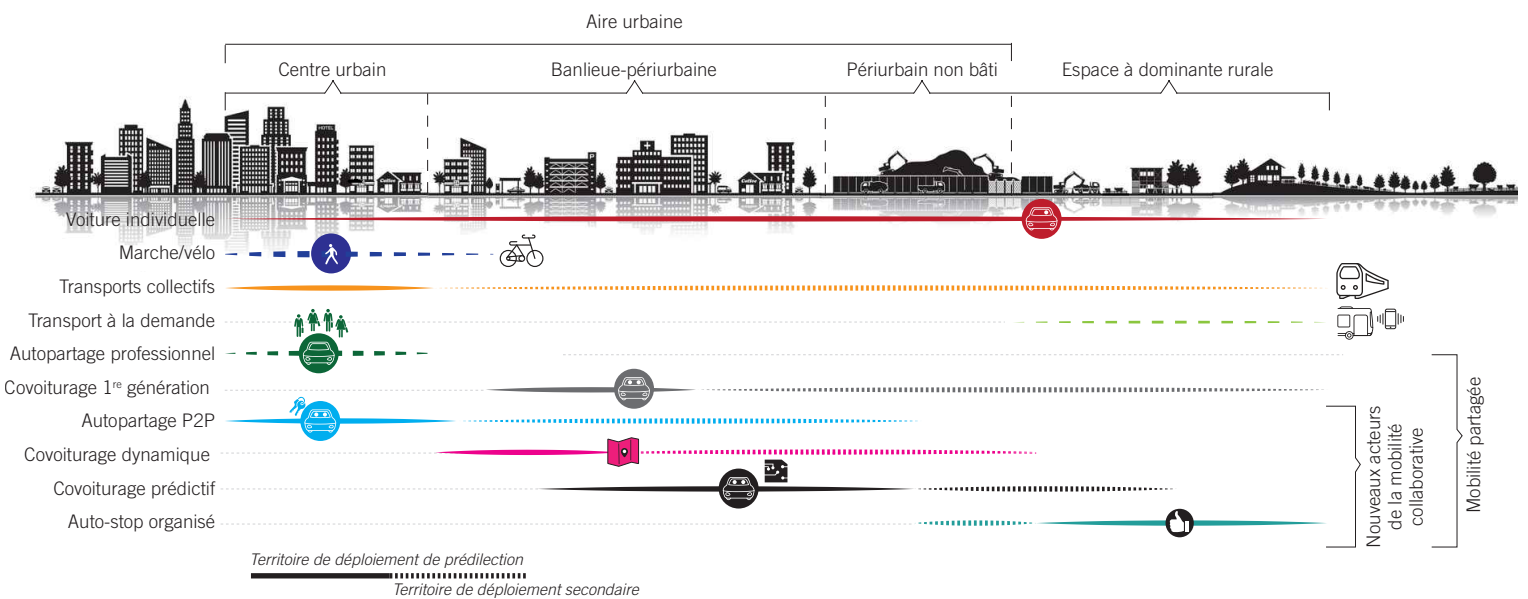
Aire urbaine

Centre urbain

Banlieue-périurbaine

Périurbain non bâti

Espace à dominante rurale

HOTEL

Coffee

Coffee

Voiture individuelle

Marche/vélo

Transports collectifs

Transport à la demande

Autopartage professionnel

Covoiturage 1$^{re}$ génération

Autopartage P2P

Covoiturage dynamique

Covoiturage prédictif

Auto-stop organisé

Nouveaux acteurs de la mobilité collaborative

Mobilité partagée

Territoire de déploiement de prédilection

Territoire de déploiement secondaire